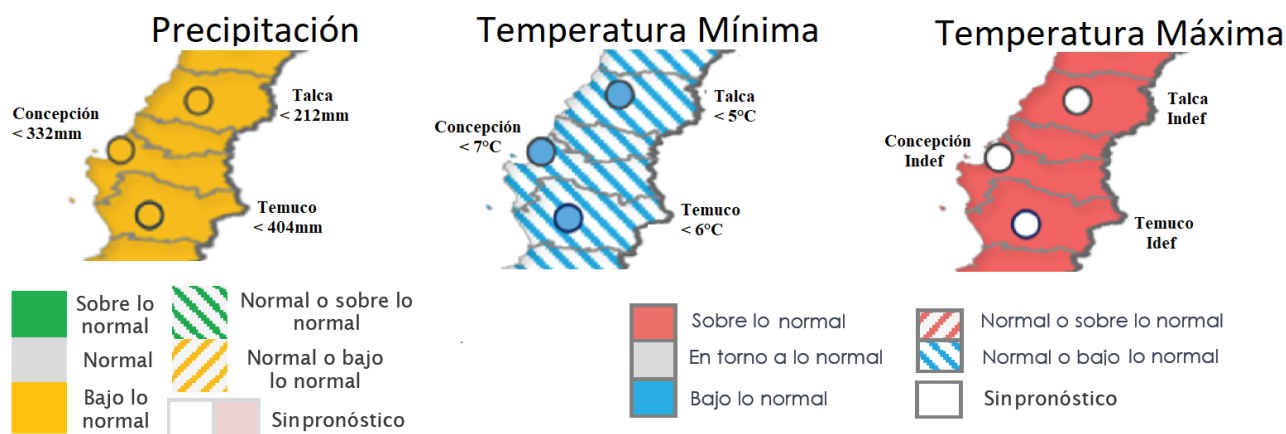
Precipitación

Concepción
< 332mm

Talca
< 212mm

Temuco
< 404mm

Temperatura Mínima

Concepción
< 7°C

Talca
< 5°C

Temuco
< 6°C

Temperatura Máxima

Concepción
Indef

Talca
Indef

Temuco
Idef

Sobre lo normal

Normal

Bajo lo normal

Normal o sobre lo normal

Normal o bajo lo normal

Sin pronóstico

Sobre lo normal

En torno a lo normal

Bajo lo normal

Normal o sobre lo normal

Normal o bajo lo normal

Sin pronóstico